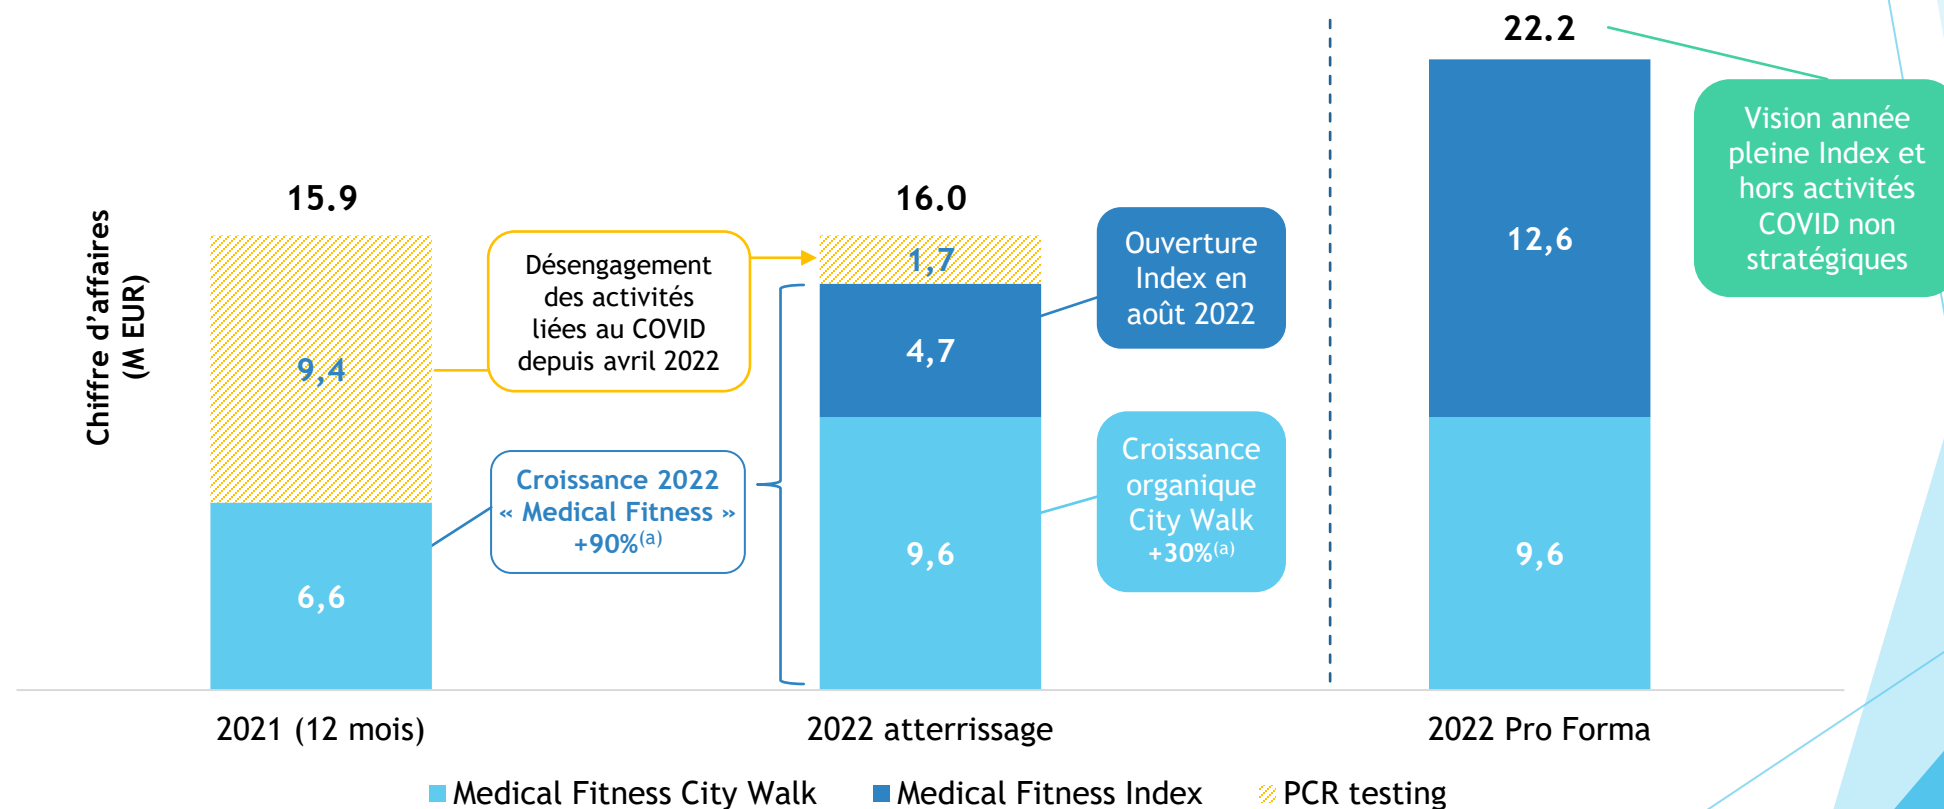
Chiffre d'affaires (M EUR)

15.9

9,4

6,6

Désengagement des activités liées au COVID depuis avril 2022

Croissance 2022 « Medical Fitness » +90%$^{(a)}$

16.0

1,7

4,7

9,6

Ouverture Index en août 2022

Croissance organique City Walk +30%$^{(a)}$

22.2

12,6

9,6

Vision année pleine Index et hors activités COVID non stratégiques

2021 (12 mois)

2022 atterrissage

2022 Pro Forma

Medical Fitness City Walk
Medical Fitness Index
PCR testing